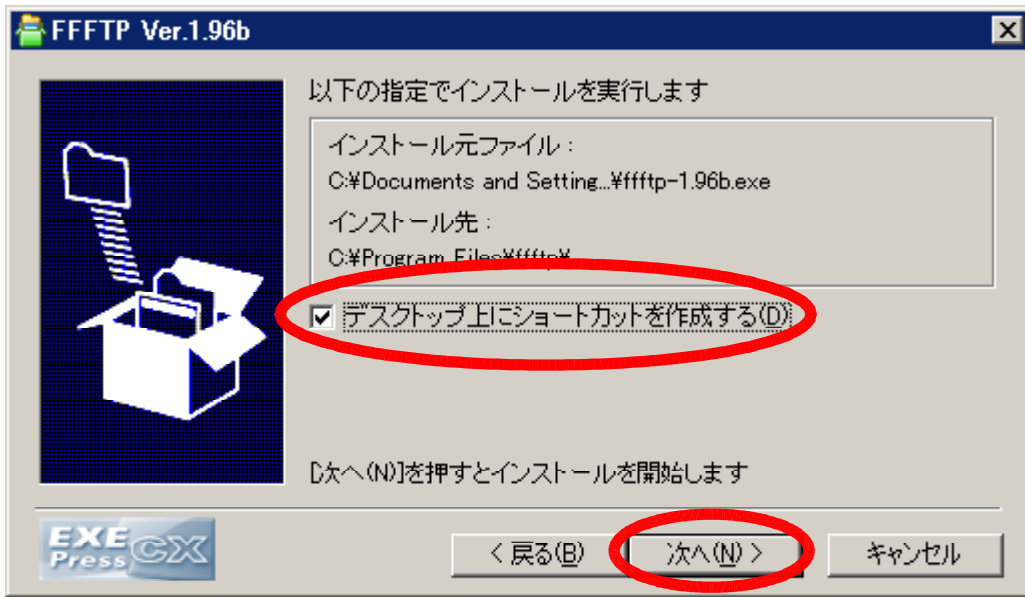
FFFTP Ver.1.96b

以下の指定でインストールを実行します

インストール元ファイル：
C:¥Documents and Setting...¥ffftp-1.96b.exe
インストール先：
C:¥Program Files¥ffftp¥

デスクトップ上にショートカットを作成する(D)

[次へ(N)]を押すとインストールを開始します

EXE Press CX

< 戻る(B)
次へ(N) >
キャンセル